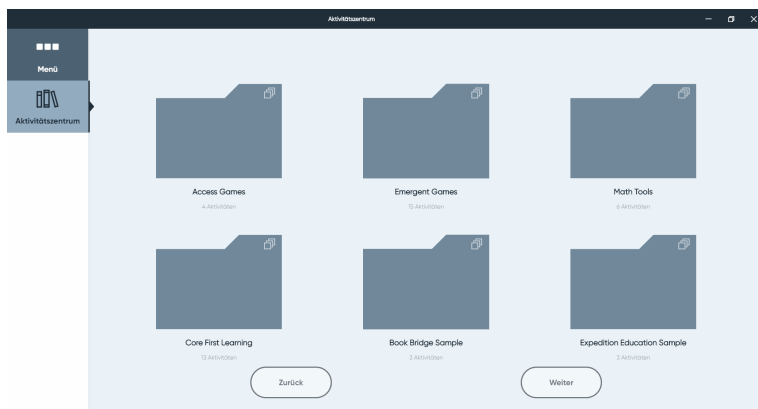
Aktivitätszentrum

Menü

Aktivitätszentrum

Access Games
4 Aktivitäten

Emergent Games
13 Aktivitäten

Math Tools
6 Aktivitäten

Core First Learning
13 Aktivitäten

Book Bridge Sample
3 Aktivitäten

Expedition Education Sample
3 Aktivitäten

Zurück

Weiter